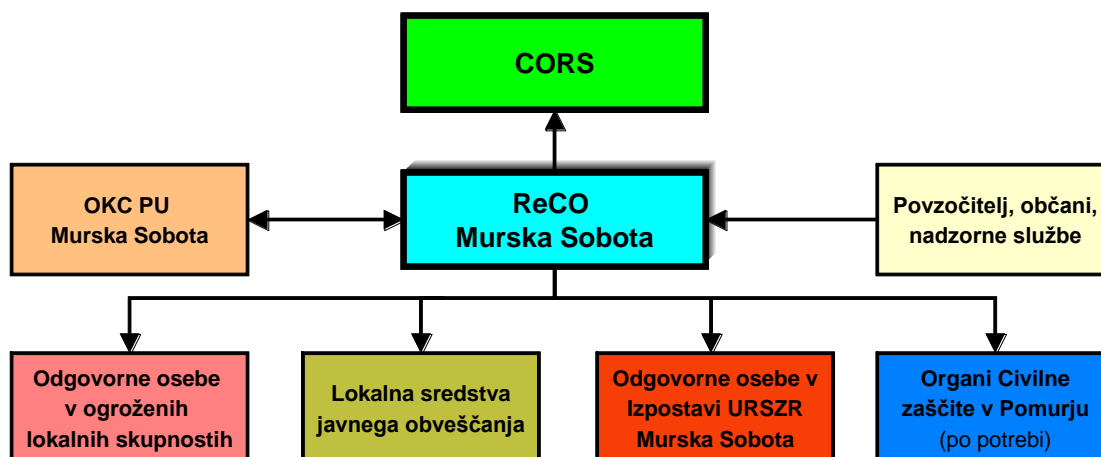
CORS

OKC PU
Murska Sobota

ReCO
Murska Sobota

Povzočitelj, občani, nadzorne službe

Odgovorne osebe v ogroženih lokalnih skupnostih

Lokalna sredstva javnega obveščanja

Odgovorne osebe v Izpostavi URSZR Murska Sobota

Organi Civilne zaščite v Pomurju (po potrebi)